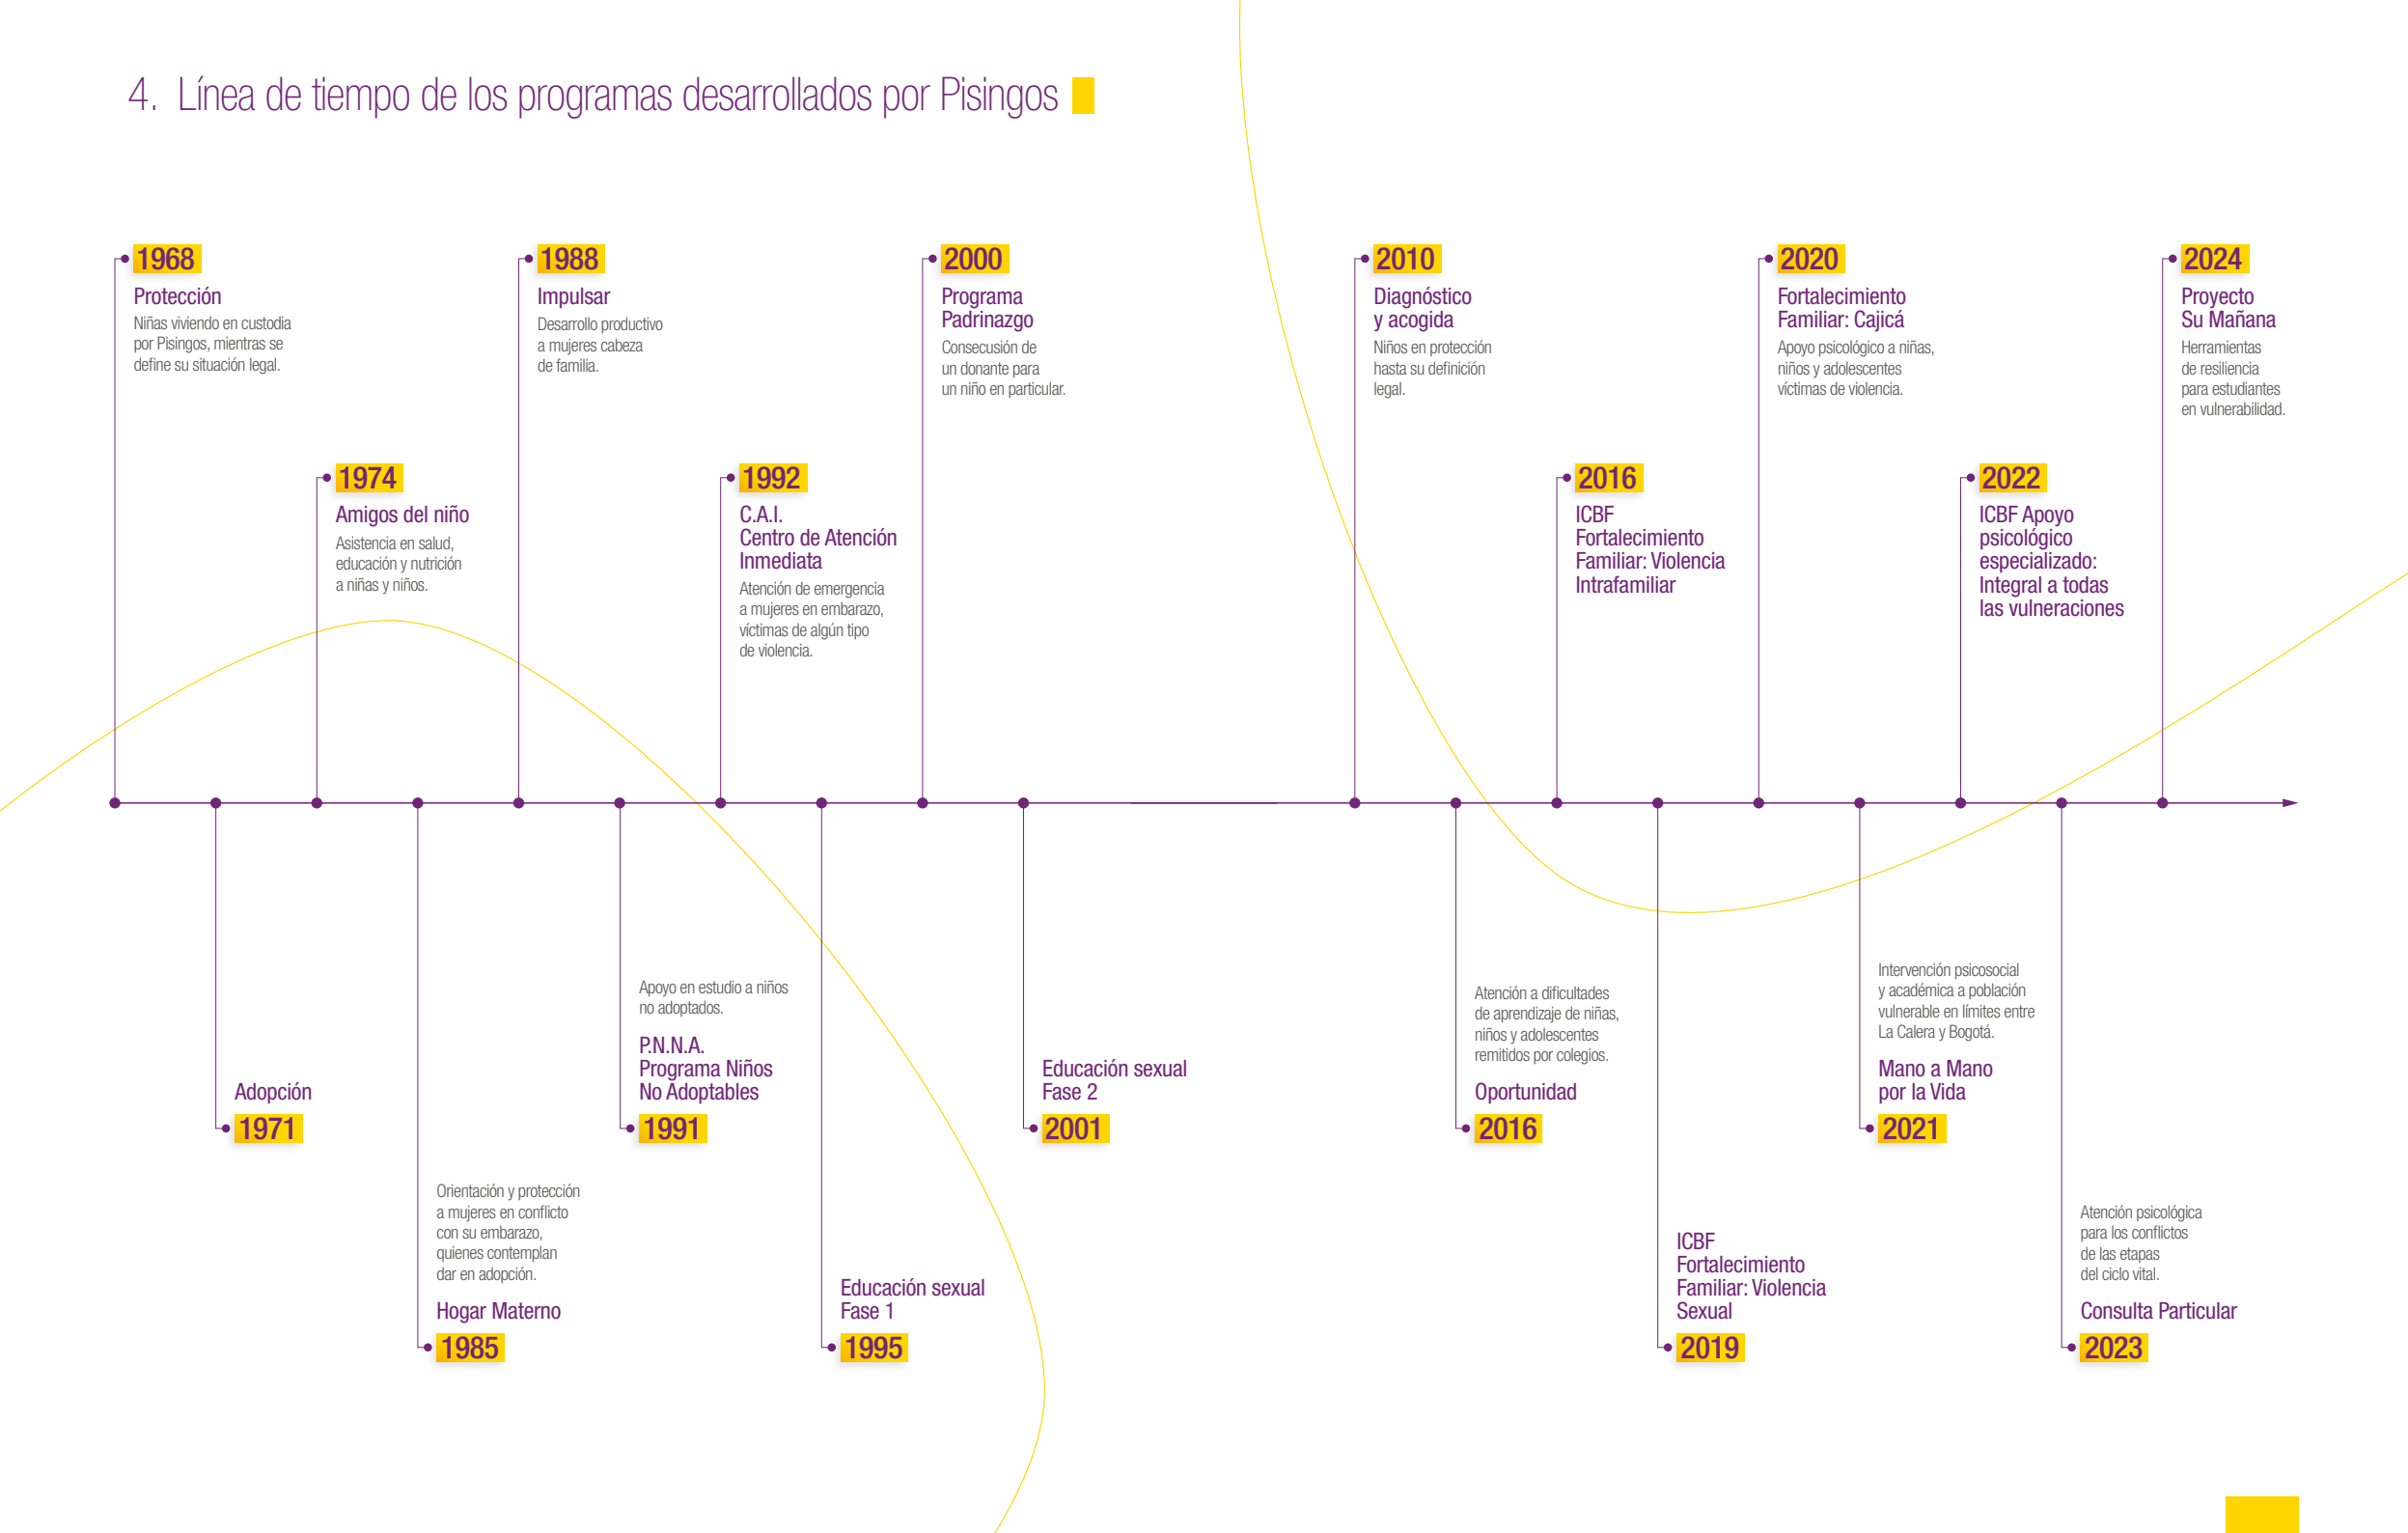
4. Línea de tiempo de los programas desarrollados por Pisingos

1968
Protección
Niñas viviendo en custodia por Pisingos, mientras se define su situación legal.

1974
Amigos del niño
Asistencia en salud, educación y nutrición a niñas y niños.

1988
Impulsar
Desarrollo productivo a mujeres cabeza de familia.

1992
C.A.I.
Centro de Atención Inmediata
Atención de emergencia a mujeres en embarazo, víctimas de algún tipo de violencia.

2000
Programa Padrinazgo
Consecución de un donante para un niño en particular.

2010
Diagnóstico y acogida
Niños en protección hasta su definición legal.

2016
ICBF Fortalecimiento Familiar: Violencia Intrafamiliar

2020
Fortalecimiento Familiar: Cajicá
Apoyo psicológico a niñas, niños y adolescentes víctimas de violencia.

2022
ICBF Apoyo psicológico especializado: Integral a todas las vulneraciones

2024
Proyecto Su Mañana
Herramientas de resiliencia para estudiantes en vulnerabilidad.

Adopción
1971

Orientación y protección a mujeres en conflicto con su embarazo, quienes contemplan dar en adopción.
Hogar Materno
1985

Apoyo en estudio a niños no adoptados.
P.N.N.A.
Programa Niños No Adoptables
1991

Educación sexual Fase 1
1995

Educación sexual Fase 2
2001

Atención a dificultades de aprendizaje de niñas, niños y adolescentes remitidos por colegios.
Oportunidad
2016

ICBF Fortalecimiento Familiar: Violencia Sexual
2019

Intervención psicosocial y académica a población vulnerable en límites entre La Calera y Bogotá.
Mano a Mano por la Vida
2021

Atención psicológica para los conflictos de las etapas del ciclo vital.
Consulta Particular
2023